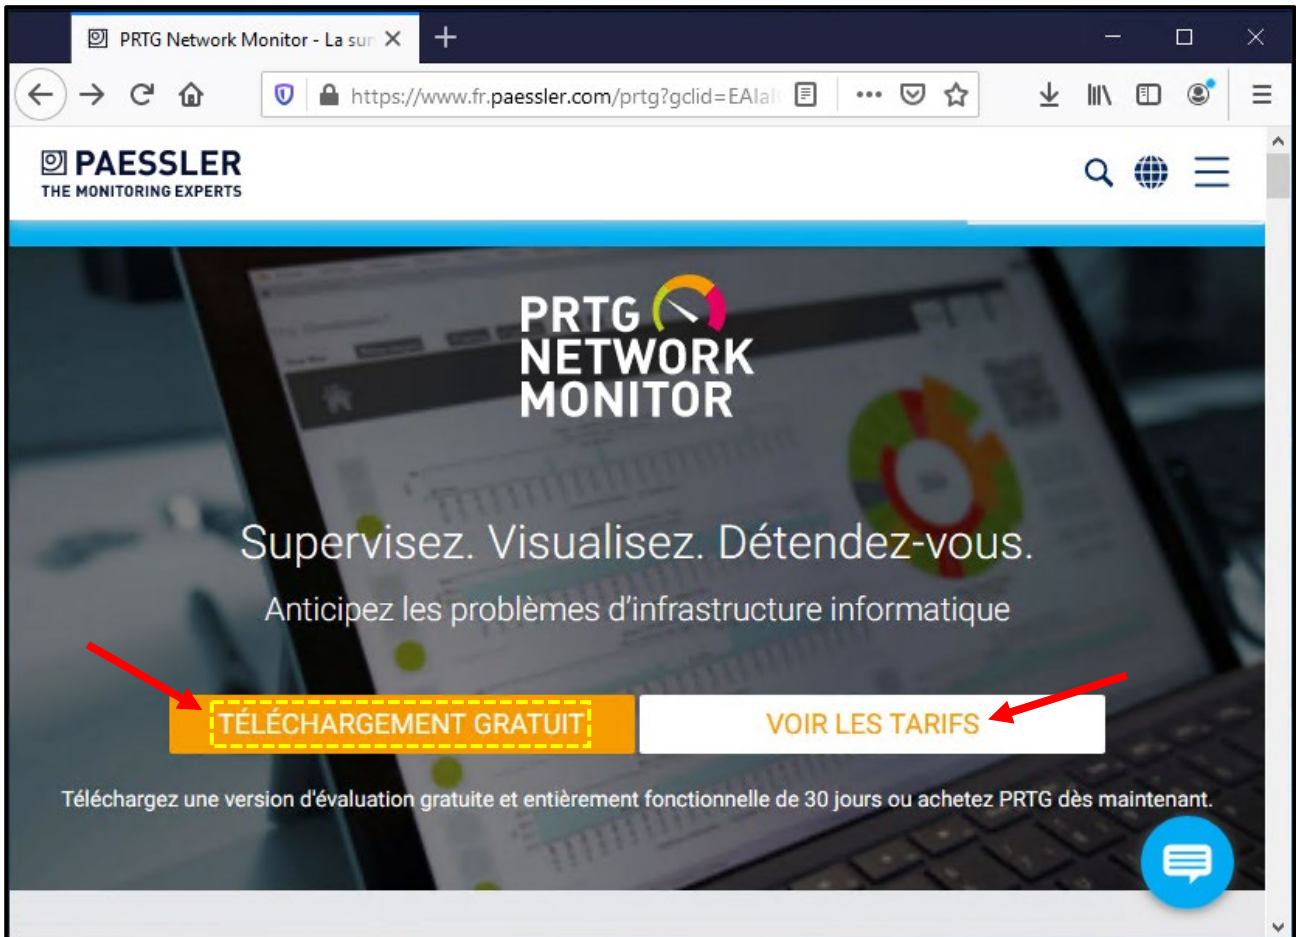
PRTG Network Monitor - La sur

https://www.fr.paessler.com/prtg?gclid=EAIal

PAESSLER
THE MONITORING EXPERTS

PRTG
NETWORK
MONITOR

Supervisez. Visualisez. Détendez-vous.

Anticipez les problèmes d'infrastructure informatique

TÉLÉCHARGEMENT GRATUIT

VOIR LES TARIFS

Téléchargez une version d'évaluation gratuite et entièrement fonctionnelle de 30 jours ou achetez PRTG dès maintenant.